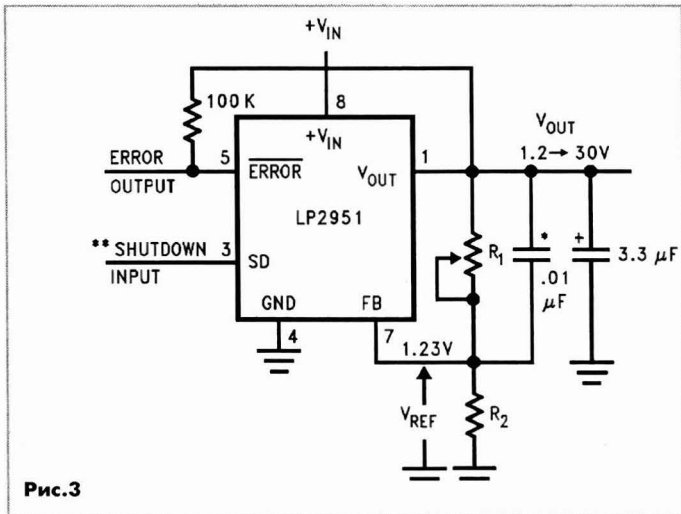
$+V_{IN}$

100 K

8

$+V_{IN}$

ERROR OUTPUT

5

$\overline{ERROR}$

$V_{OUT}$

1

$V_{OUT}$

1.2 → 30V

LP2951

** SHUTDOWN INPUT

3

SD

$R_1$

*

.01 $\mu F$

+

3.3 $\mu F$

GND

FB

4

7

1.23V

$V_{REF}$

$R_2$

Рис.3